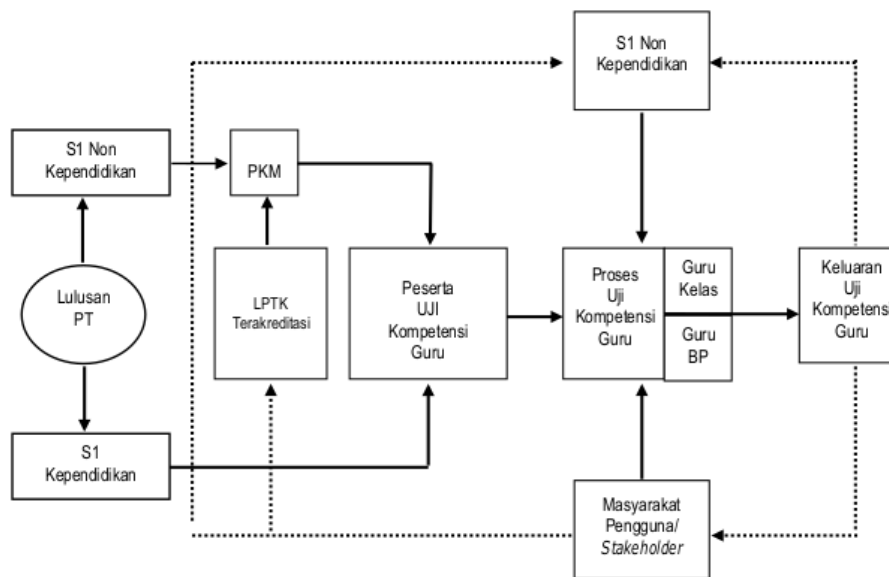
S1 Non Kependidikan

S1 Non Kependidikan

PKM

Lulusan PT

LPTK Terakreditasi

Peserta UJI Kompetensi Guru

Proses Uji Kompetensi Guru

Guru Kelas

Guru BP

Keluaran Uji Kompetensi Guru

S1 Kependidikan

Masyarakat Pengguna/ *Stakeholder*